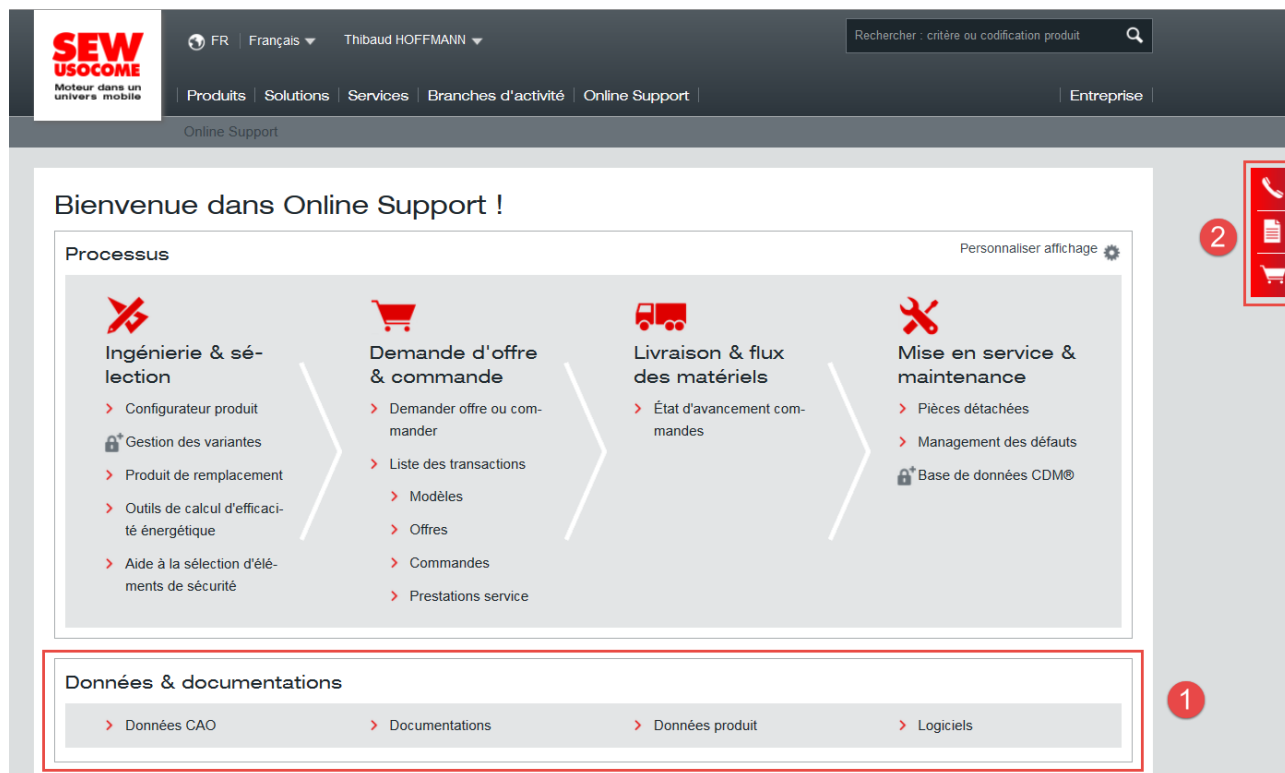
SEW USOCOME
Moteur dans un univers mobile

FR | Français | Thibaud HOFFMANN

Rechercher : critère ou codification produit

Produits | Solutions | Services | Branches d'activité | Online Support | Entreprise

Online Support

Bienvenue dans Online Support !

Processus

Personnaliser affichage

Ingénierie & sélection
Configurateur produit
Gestion des variantes
Produit de remplacement
Outils de calcul d'efficacité énergétique
Aide à la sélection d'éléments de sécurité

Demande d'offre & commande
Demander offre ou commander
Liste des transactions
Modèles
Offres
Commandes
Prestations service

Livraison & flux des matériels
État d'avancement commandes

Mise en service & maintenance
Pièces détachées
Management des défauts
Base de données CDM®

Données & documentations
Données CAO
Documentations
Données produit
Logiciels

1

2